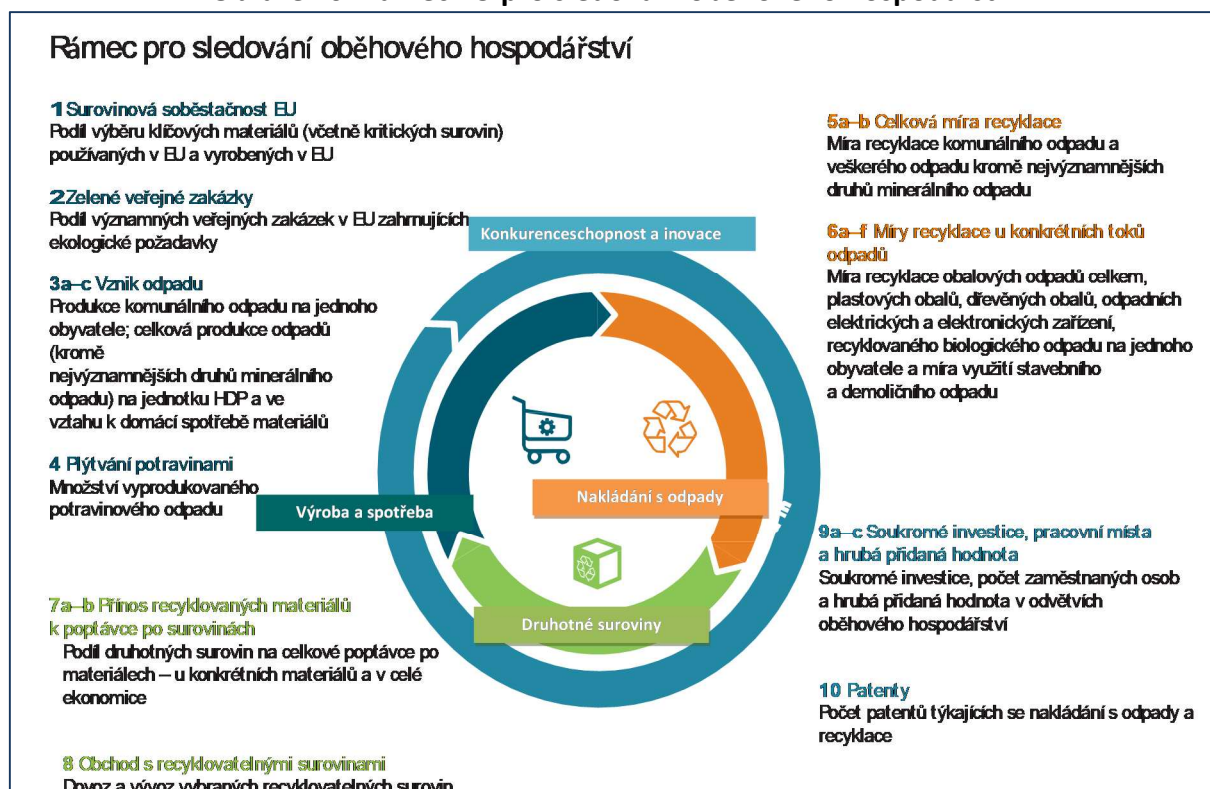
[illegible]

Rámec pro sledování oběhového hospodářství

1 Surovinová soběstačnost EU
Podíl výběru klíčových materiálů (včetně kritických surovin) používaných v EU a vyrobených v EU

2 Zelené veřejné zakázky
Podíl významných veřejných zakázek v EU zahrnujících ekologické požadavky

3a–c Vznik odpadu
Produkce komunálního odpadu na jednoho obyvatele; celková produkce odpadů (kromě nejvýznamnějších druhů minerálního odpadu) na jednotku HDP a ve vztahu k domácí spotřebě materiálů

4 Plýtvání potravinami
Množství vyprodukovaného potravinového odpadu

7a–b Přínos recyklovaných materiálů k poptávce po surovinách
Podíl druhotných surovin na celkové poptávce po materiálech – u konkrétních materiálů a v celé ekonomice

8 Obchod s recyklovatelnými surovinami
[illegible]

Konkurenceschopnost a inovace

Výroba a spotřeba

Nakládání s odpady

Druhotné suroviny

5a–b Celková míra recyklace
Míra recyklace komunálního odpadu a veškerého odpadu kromě nejvýznamnějších druhů minerálního odpadu

6a–f Míry recyklace u konkrétních toků odpadů
Míra recyklace obalových odpadů celkem, plastových obalů, dřevěných obalů, odpadních elektrických a elektronických zařízení, recyklovaného biologického odpadu na jednoho obyvatele a míra využití stavebního a demoličního odpadu

9a–c Soukromé investice, pracovní místa a hrubá přidaná hodnota
Soukromé investice, počet zaměstnaných osob a hrubá přidaná hodnota v odvětvích oběhového hospodářství

10 Patenty
Počet patentů týkajících se nakládání s odpady a recyklace